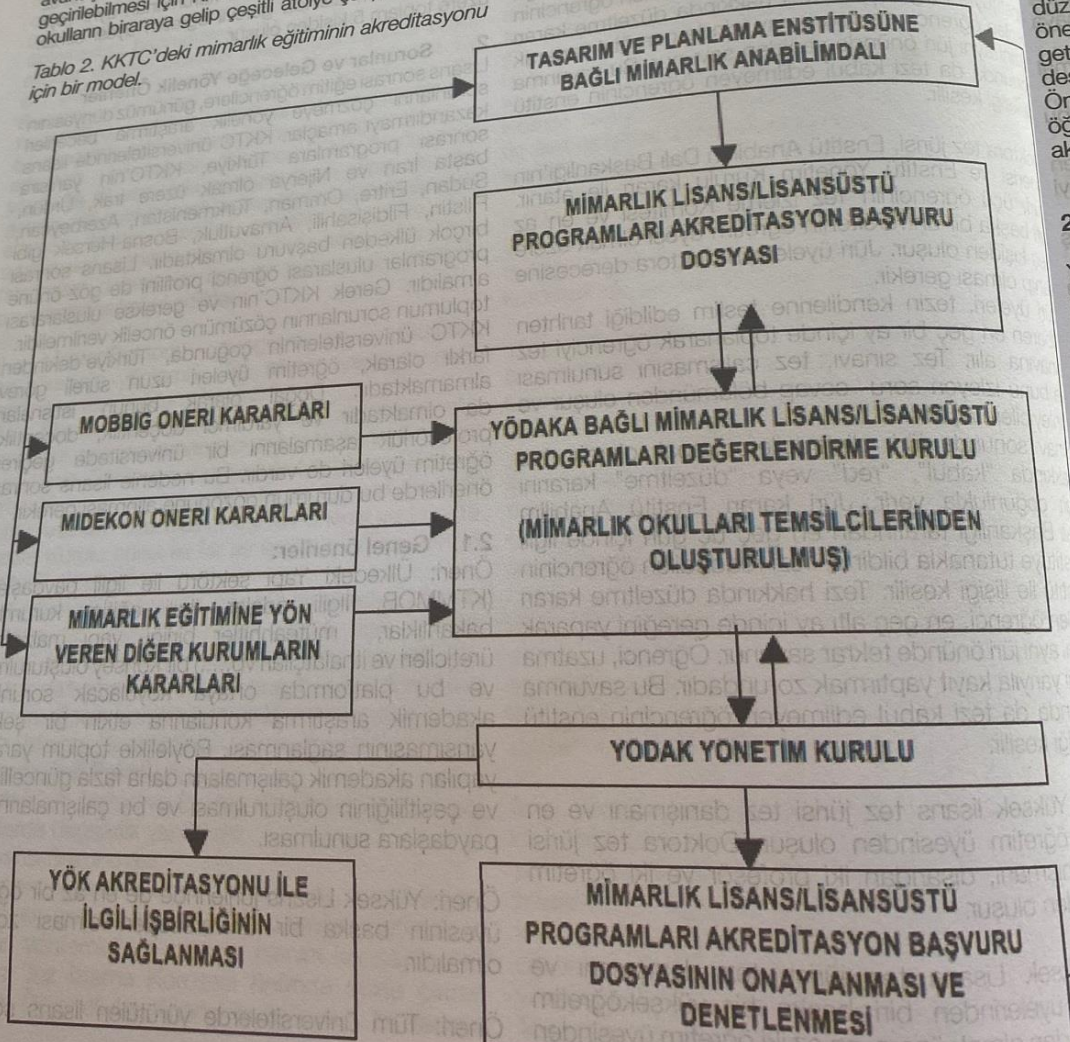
geçirilebilmesi için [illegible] okulların biraraya gelip çeşitli atölye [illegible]

Tablo 2. KKTC'deki mimarlık eğitiminin akreditasyonu için bir model.

TASARIM VE PLANLAMA ENSTİTÜSÜNE BAĞLI MİMARLIK ANABİLİMDALI

MİMARLIK LİSANS/LİSANSÜSTÜ PROGRAMLARI AKREDİTASYON BAŞVURU DOSYASI

MOBBIG ONERI KARARLARI

YÖDAKA BAĞLI MİMARLIK LİSANS/LİSANSÜSTÜ PROGRAMLARI DEĞERLENDİRME KURULU

(MİMARLIK OKULLARI TEMSİLCİLERİNDEN OLUŞTURULMUŞ)

MIDEKON ONERI KARARLARI

MİMARLIK EĞİTİMİNE YÖN VEREN DİĞER KURUMLARIN KARARLARI

YODAK YONETIM KURULU

YÖK AKREDİTASYONU İLE İLGİLİ İŞBİRLİĞİNİN SAĞLANMASI

MİMARLIK LİSANS/LİSANSÜSTÜ PROGRAMLARI AKREDİTASYON BAŞVURU DOSYASININ ONAYLANMASI VE DENETLENMESİ

düz
öne
get
des
Ör
öğ
ak
2